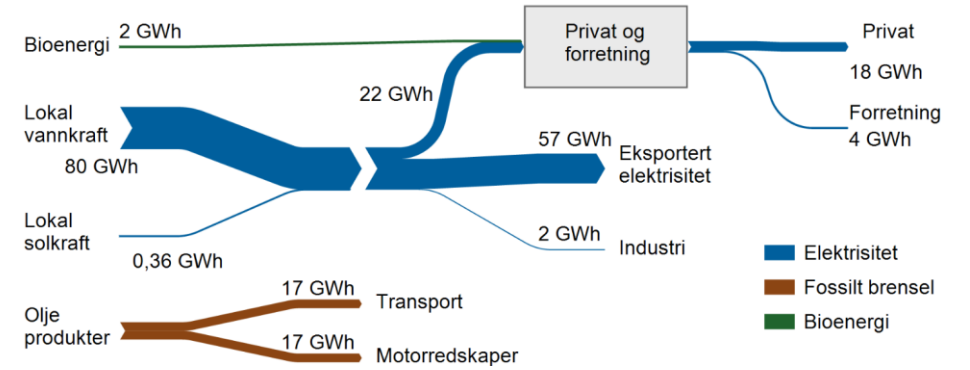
Bioenergi
2 GWh

Privat og forretning

Privat
18 GWh
Forretning
4 GWh

Lokal vannkraft
80 GWh

22 GWh

57 GWh
Eksportert elektrisitet

Lokal solkraft
0,36 GWh

2 GWh
Industri

Olje produkter
17 GWh
Transport
17 GWh
Motorredskaper

Elektrisitet
Fossilt brensel
Bioenergi